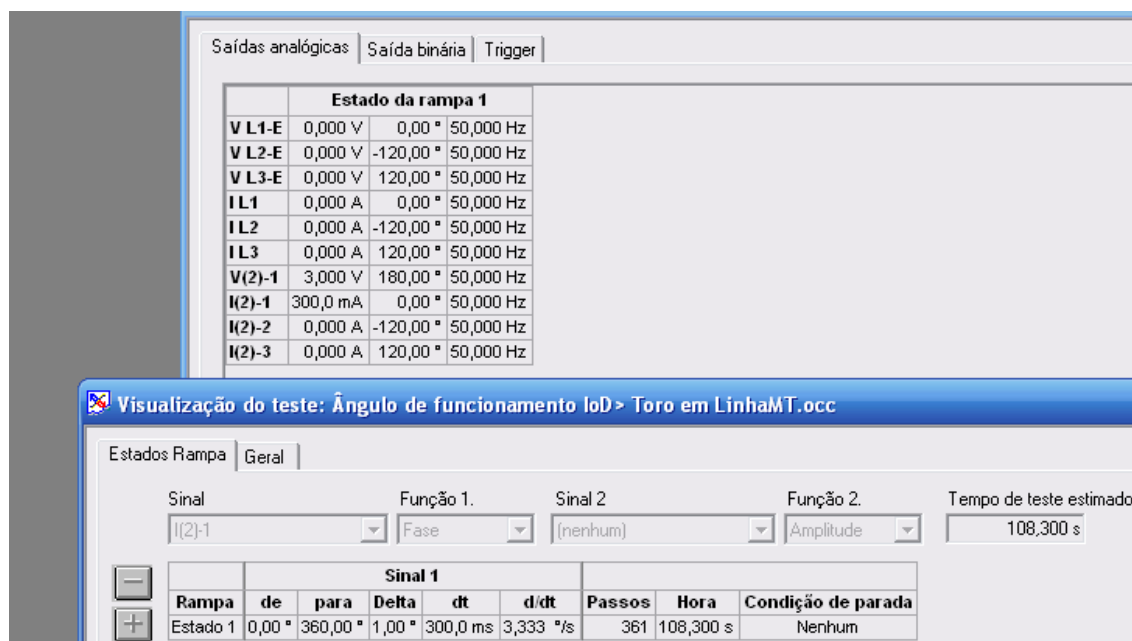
Saídas analógicas | Saída binária | Trigger

| | Estado da rampa 1 | | |
|---|---|---|---|
| V L1-E | 0,000 V | 0,00 ° | 50,000 Hz |
| V L2-E | 0,000 V | -120,00 ° | 50,000 Hz |
| V L3-E | 0,000 V | 120,00 ° | 50,000 Hz |
| I L1 | 0,000 A | 0,00 ° | 50,000 Hz |
| I L2 | 0,000 A | -120,00 ° | 50,000 Hz |
| I L3 | 0,000 A | 120,00 ° | 50,000 Hz |
| V(2)-1 | 3,000 V | 180,00 ° | 50,000 Hz |
| I(2)-1 | 300,0 mA | 0,00 ° | 50,000 Hz |
| I(2)-2 | 0,000 A | -120,00 ° | 50,000 Hz |
| I(2)-3 | 0,000 A | 120,00 ° | 50,000 Hz |

Visualização do teste: Ângulo de funcionamento IoD> Toro em LinhaMT.occ

Estados Rampa | Geral

Sinal
I(2)-1
Função 1.
Fase
Sinal 2
(nenhum)
Função 2.
Amplitude
Tempo de teste estimado
108,300 s

| | Sinal 1 | | | | | | | |
|---|---|---|---|---|---|---|---|---|
| Rampa | de | para | Delta | dt | d/dt | Passos | Hora | Condição de parada |
| Estado 1 | 0,00 ° | 360,00 ° | 1,00 ° | 300,0 ms | 3,333 °/s | 361 | 108,300 s | Nenhum |